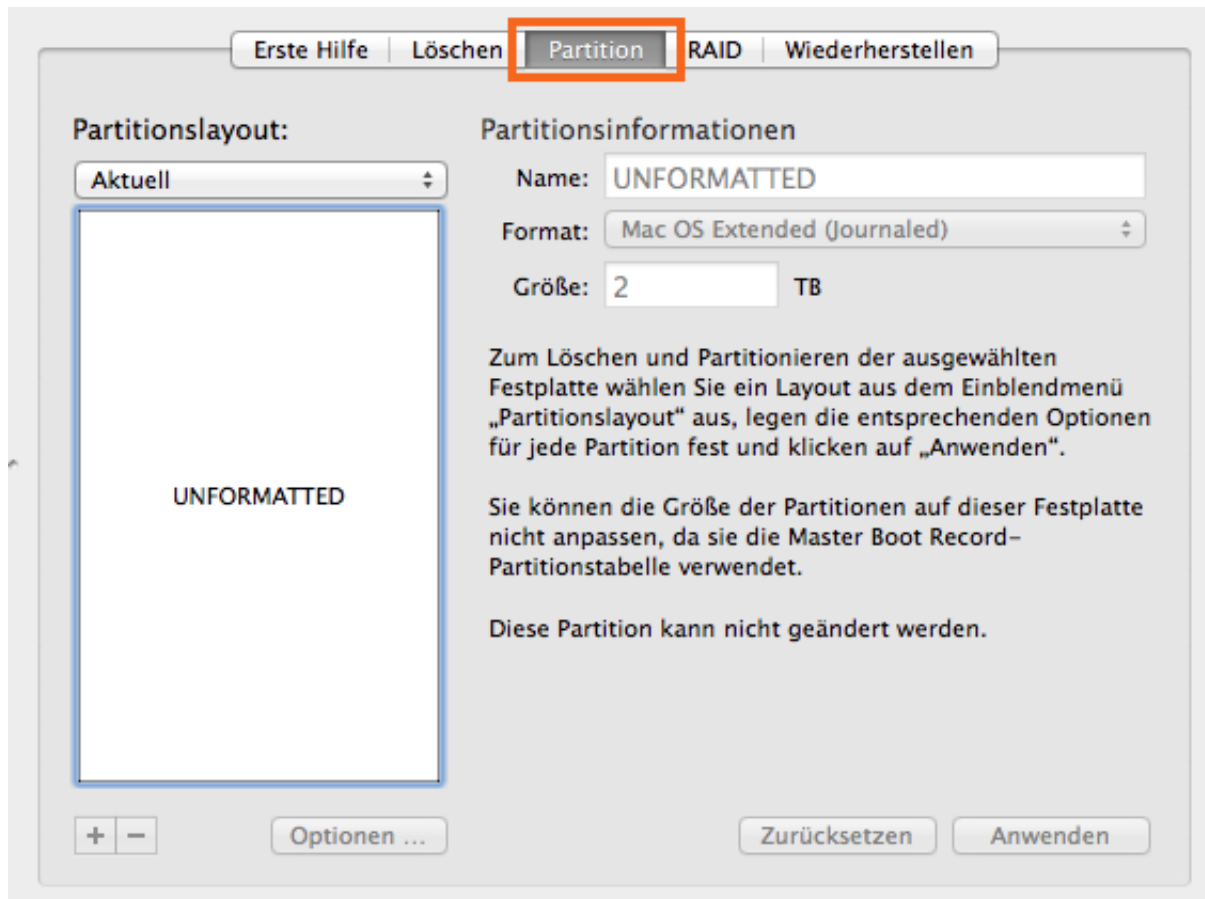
Erste Hilfe | Löschen | Partition | RAID | Wiederherstellen

Partitionslayout:

Aktuell

UNFORMATTED

Partitionsinformationen

Name: UNFORMATTED

Format: Mac OS Extended (Journaled)

Größe: 2 TB

Zum Löschen und Partitionieren der ausgewählten Festplatte wählen Sie ein Layout aus dem Einblendmenü „Partitionslayout“ aus, legen die entsprechenden Optionen für jede Partition fest und klicken auf „Anwenden“.

Sie können die Größe der Partitionen auf dieser Festplatte nicht anpassen, da sie die Master Boot Record-Partitionstabelle verwendet.

Diese Partition kann nicht geändert werden.

+ −

Optionen …

Zurücksetzen

Anwenden